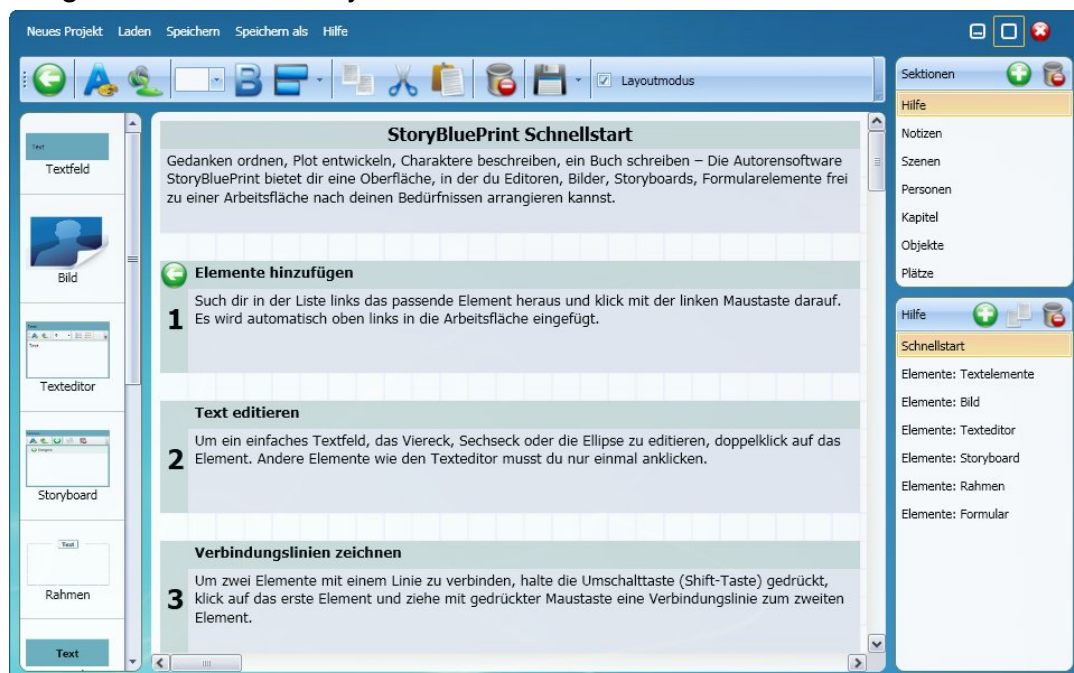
Neues Projekt Laden Speichern Speichern als Hilfe

Layoutmodus

Sektionen

Hilfe
Notizen
Szenen
Personen
Kapitel
Objekte
Plätze

Hilfe

Schnellstart
Elemente: Textelemente
Elemente: Bild
Elemente: Texteditor
Elemente: Storyboard
Elemente: Rahmen
Elemente: Formular

Text
Textfeld

Bild

Texteditor

Storyboard

Text
Rahmen

Text

StoryBluePrint Schnellstart

Gedanken ordnen, Plot entwickeln, Charaktere beschreiben, ein Buch schreiben – Die Autorensoftware StoryBluePrint bietet dir eine Oberfläche, in der du Editoren, Bilder, Storyboards, Formularelemente frei zu einer Arbeitsfläche nach deinen Bedürfnissen arrangieren kannst.

Elemente hinzufügen

1 Such dir in der Liste links das passende Element heraus und klick mit der linken Maustaste darauf. Es wird automatisch oben links in die Arbeitsfläche eingefügt.

Text editieren

2 Um ein einfaches Textfeld, das Viereck, Sechseck oder die Ellipse zu editieren, doppelklick auf das Element. Andere Elemente wie den Texteditor musst du nur einmal anklicken.

Verbindungslinien zeichnen

3 Um zwei Elemente mit einem Linie zu verbinden, halte die Umschalttaste (Shift-Taste) gedrückt, klick auf das erste Element und ziehe mit gedrückter Maustaste eine Verbindungslinie zum zweiten Element.